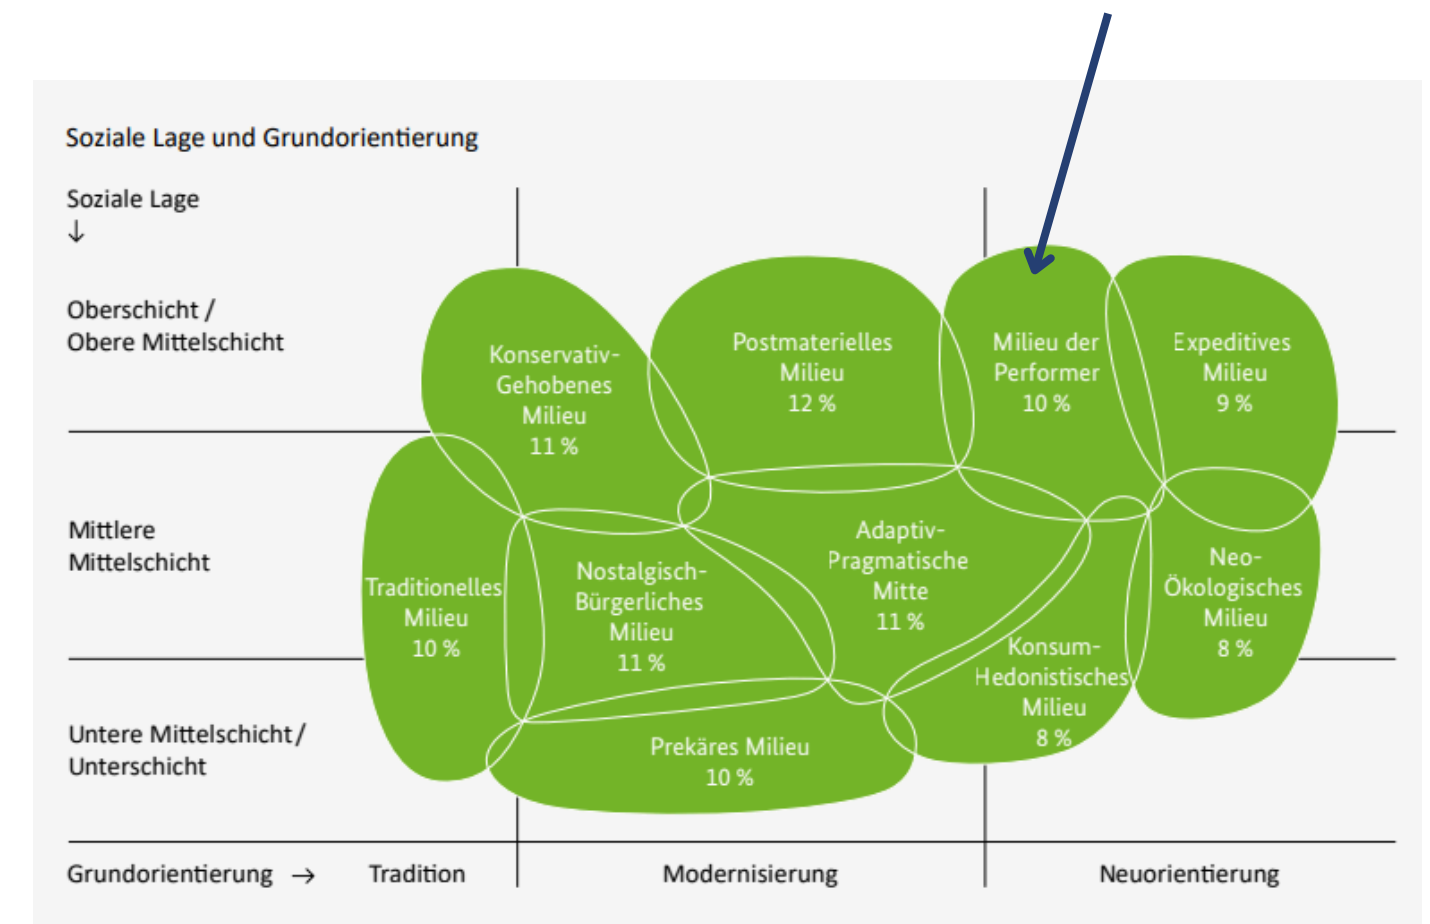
Soziale Lage und Grundorientierung

Soziale Lage
↓

Oberschicht /
Obere Mittelschicht

Mittlere
Mittelschicht

Untere Mittelschicht /
Unterschicht

Konservativ-Gehobenes Milieu
11 %

Postmaterielles Milieu
12 %

Milieu der Performer
10 %

Expeditives Milieu
9 %

Traditionelles Milieu
10 %

Nostalgisch-Bürgerliches Milieu
11 %

Adaptiv-Pragmatische Mitte
11 %

Neo-Ökologisches Milieu
8 %

Konsum-Hedonistisches Milieu
8 %

Prekäres Milieu
10 %

Grundorientierung →   Tradition   Modernisierung   Neuorientierung